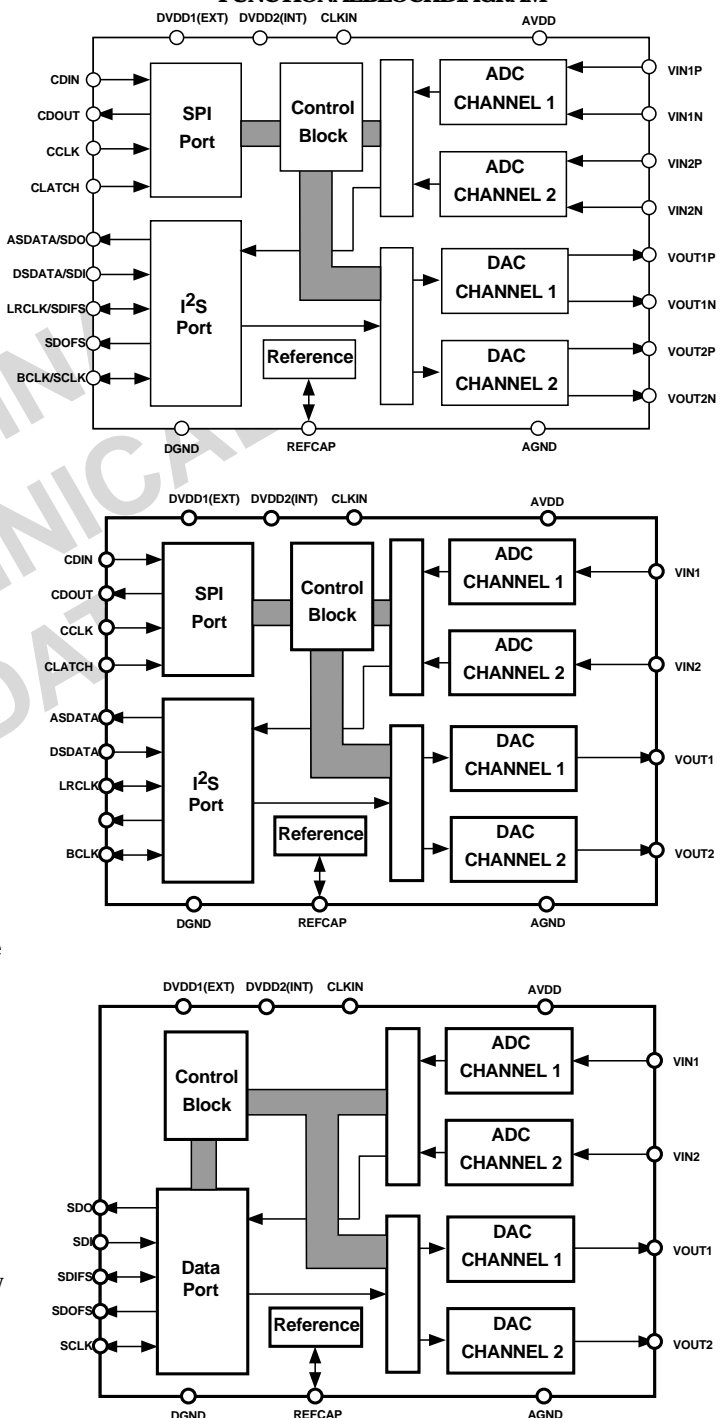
FUNCTIONAL BLOCK DIAGRAM

DVDD1(EXT) DVDD2(INT) CLKIN AVDD

CDIN
CDOUT
CCLK
CLATCH

SPI Port

Control Block

ADC CHANNEL 1

ADC CHANNEL 2

VIN1P
VIN1N
VIN2P
VIN2N

ASDATA/SDO
DSDATA/SDI
LRCLK/SDIFS
SDOFS
BCLK/SCLK

I$^2$S Port

Reference

DAC CHANNEL 1

DAC CHANNEL 2

VOUT1P
VOUT1N
VOUT2P
VOUT2N

DGND REFCAP AGND

DVDD1(EXT) DVDD2(INT) CLKIN AVDD

CDIN
CDOUT
CCLK
CLATCH

SPI Port

Control Block

ADC CHANNEL 1

ADC CHANNEL 2

VIN1
VIN2

ASDATA
DSDATA
LRCLK
BCLK

I$^2$S Port

Reference

DAC CHANNEL 1

DAC CHANNEL 2

VOUT1
VOUT2

DGND REFCAP AGND

DVDD1(EXT) DVDD2(INT) CLKIN AVDD

Control Block

ADC CHANNEL 1

ADC CHANNEL 2

VIN1
VIN2

SDO
SDI
SDIFS
SDOFS
SCLK

Data Port

Reference

DAC CHANNEL 1

DAC CHANNEL 2

VOUT1
VOUT2

DGND REFCAP AGND